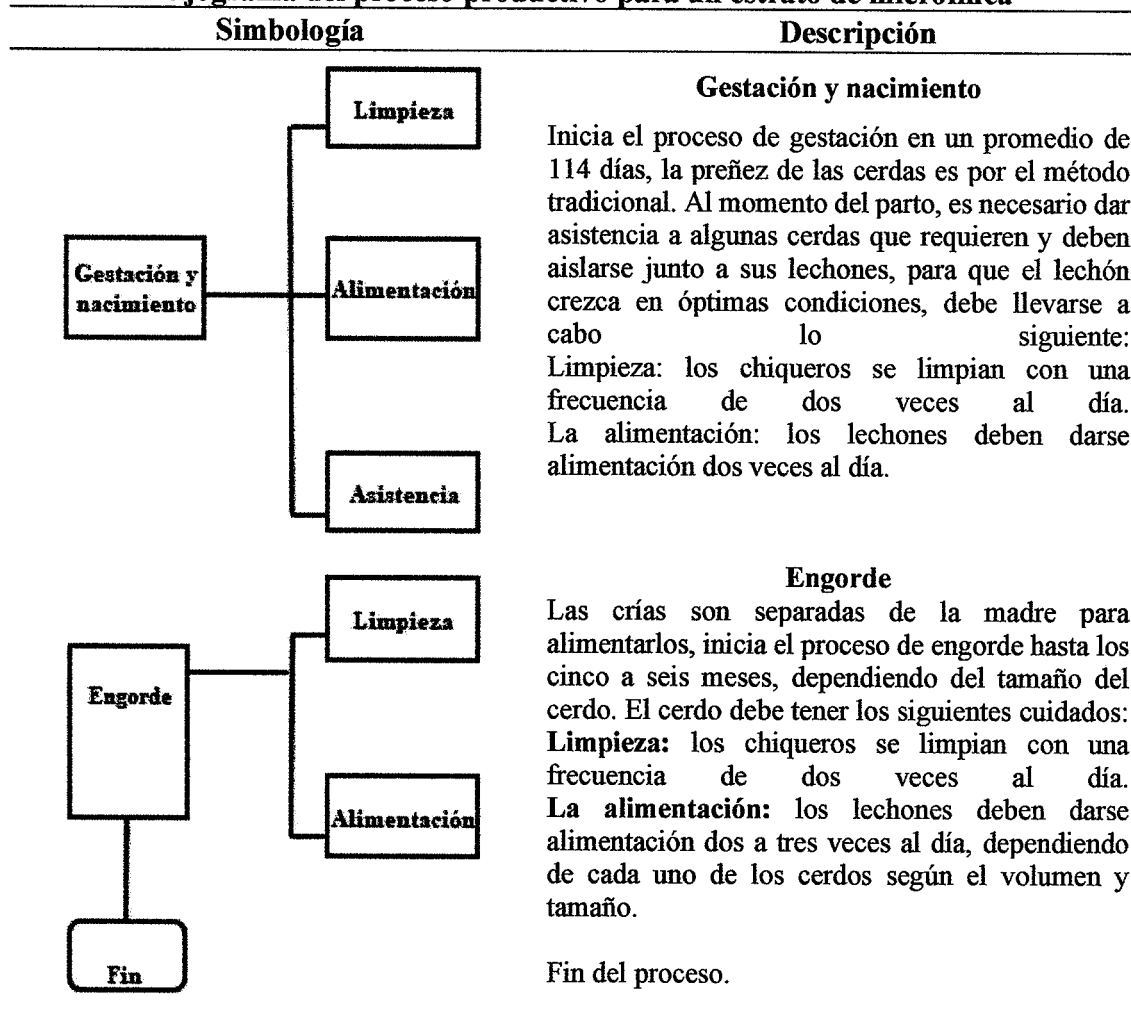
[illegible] del proceso productivo para un estrato de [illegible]

| Simbología | Descripción |
|---|---|
| Gestación y nacimiento; Limpieza; Alimentación; Asistencia | **Gestación y nacimiento** Inicia el proceso de gestación en un promedio de 114 días, la preñez de las cerdas es por el método tradicional. Al momento del parto, es necesario dar asistencia a algunas cerdas que requieren y deben aislarse junto a sus lechones, para que el lechón crezca en óptimas condiciones, debe llevarse a cabo lo siguiente: Limpieza: los chiqueros se limpian con una frecuencia de dos veces al día. La alimentación: los lechones deben darse alimentación dos veces al día. |
| Engorde; Limpieza; Alimentación | **Engorde** Las crías son separadas de la madre para alimentarlos, inicia el proceso de engorde hasta los cinco a seis meses, dependiendo del tamaño del cerdo. El cerdo debe tener los siguientes cuidados: **Limpieza:** los chiqueros se limpian con una frecuencia de dos veces al día. **La alimentación:** los lechones deben darse alimentación dos a tres veces al día, dependiendo de cada uno de los cerdos según el volumen y tamaño. |
| Fin | Fin del proceso. |